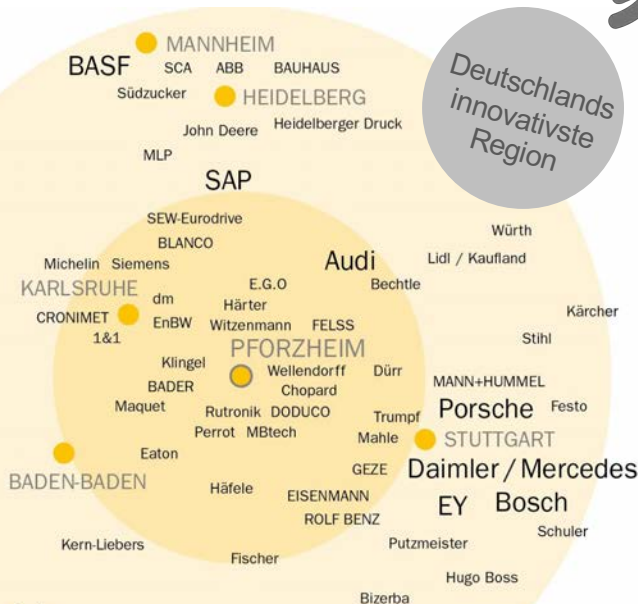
MANNHEIM
BASF SCA ABB BAUHAUS
Südzucker HEIDELBERG
John Deere Heidelberger Druck
MLP

Deutschlands innovativste Region

SAP
SEW-Eurodrive
BLANCO
Würth
Michelin Siemens
Audi
Lidl / Kaufland
KARLSRUHE
dm
E.G.O
Bechtle
CRONIMET
EnBW
Härter
Kärcher
1&1
Witzenmann FELSS
Stihl
PFORZHEIM
Klingel
Wellendorff
Dürr
BADER
Chopard
MANN+HUMMEL
Maquet
Rutronik DODUCO
Trumpf
Porsche Festo
Perrot MBtech
Mahle
STUTTGART
Eaton
GEZE
Daimler / Mercedes
BADEN-BADEN
Häfele
EISENMANN
EY Bosch
ROLF BENZ
Schuler
Kern-Liebers
Putzmeister
Fischer
Hugo Boss
Bizerba